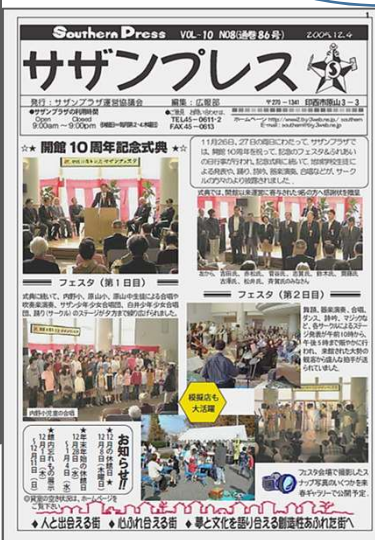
Southern Press VOL-10 N08(通巻 86 号) 2009.12.4

サザンプレス

1

発行：サザンプラザ運営協議会 編集：広報部

〒270-1341 印西市原山3-3

Open 9:00am Closed 〜9:00pm

TEL45-0611-2
FAX45-0613

ホームページ http://www2.by3web.ne.jp/~southern

★★ 開館10周年記念式典 ★★

11月26日、27日の両日にわたって、サザンプラザでは、開館10周年を記念して、記念のフェスタが行われ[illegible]

フェスタ（第1日目）

式典に続いて、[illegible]

フェスタ（第2日目）

模擬店も大活躍

お知らせ!!

人と出会える街 心ふれ合える街 夢と文化を語り合える創造和ふれ合街へ